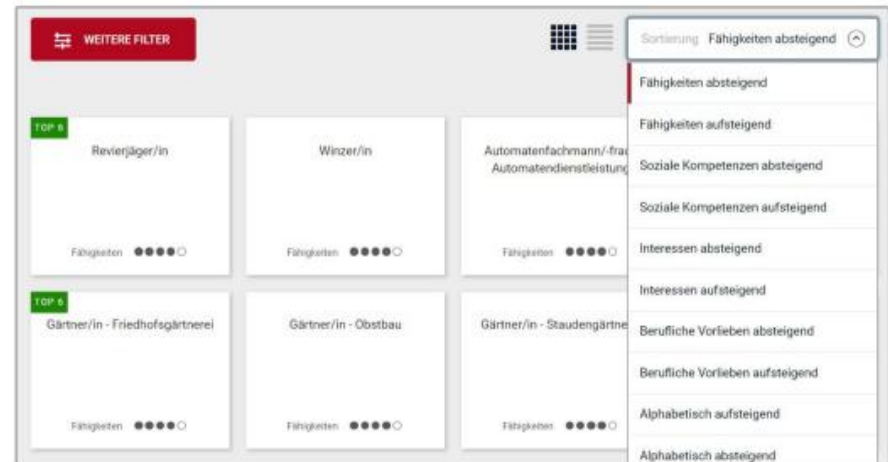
WEITERE FILTER

Sortierung Fähigkeiten absteigend

Fähigkeiten absteigend
Fähigkeiten aufsteigend
Soziale Kompetenzen absteigend
Soziale Kompetenzen aufsteigend
Interessen absteigend
Interessen aufsteigend
Berufliche Vorlieben absteigend
Berufliche Vorlieben aufsteigend
Alphabetisch aufsteigend
Alphabetisch absteigend

TOP 6
Revierjäger/in
Fähigkeiten

Winzer/in
Fähigkeiten

Automatenfachmann/-frau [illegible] Automatendienstleistung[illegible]
Fähigkeiten

TOP 6
Gärtner/in - Friedhofsgärtnerei
Fähigkeiten

Gärtner/in - Obstbau
Fähigkeiten

Gärtner/in - Staudengärtne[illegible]
Fähigkeiten